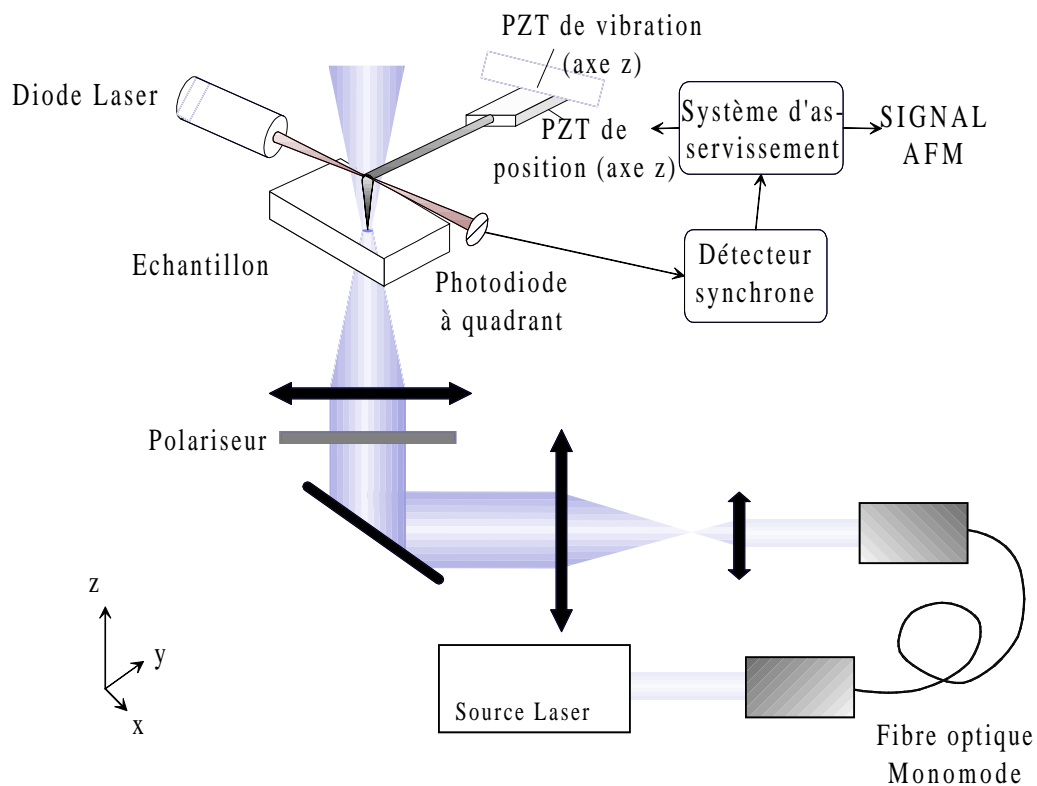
PZT de vibration (axe z)

Diode Laser

Système d'asservissement

SIGNAL AFM

PZT de position (axe z)

Echantillon

Photodiode à quadrant

Détecteur synchrone

Polariseur

z

y

x

Source Laser

Fibre optique Monomode